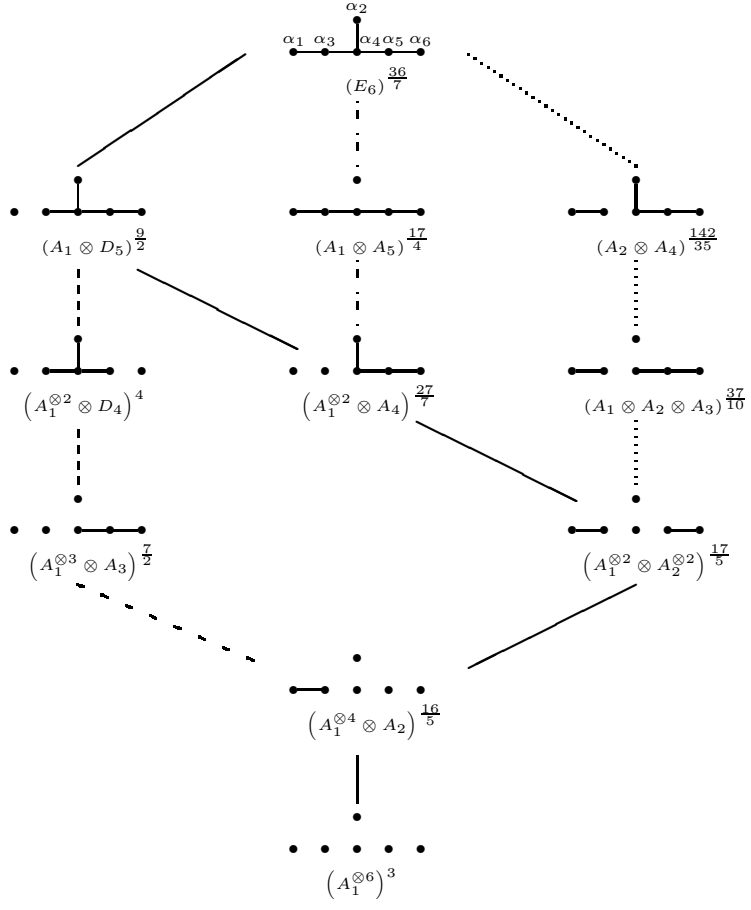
$\alpha_2$
$\alpha_1$ $\alpha_3$ $\alpha_4$ $\alpha_5$ $\alpha_6$
$(E_6)^{\frac{36}{7}}$

$(A_1 \otimes D_5)^{\frac{9}{2}}$ $(A_1 \otimes A_5)^{\frac{17}{4}}$ $(A_2 \otimes A_4)^{\frac{142}{35}}$

$\left(A_1^{\otimes 2} \otimes D_4\right)^4$ $\left(A_1^{\otimes 2} \otimes A_4\right)^{\frac{27}{7}}$ $(A_1 \otimes A_2 \otimes A_3)^{\frac{37}{10}}$

$\left(A_1^{\otimes 3} \otimes A_3\right)^{\frac{7}{2}}$ $\left(A_1^{\otimes 2} \otimes A_2^{\otimes 2}\right)^{\frac{17}{5}}$

$\left(A_1^{\otimes 4} \otimes A_2\right)^{\frac{16}{5}}$

$\left(A_1^{\otimes 6}\right)^3$